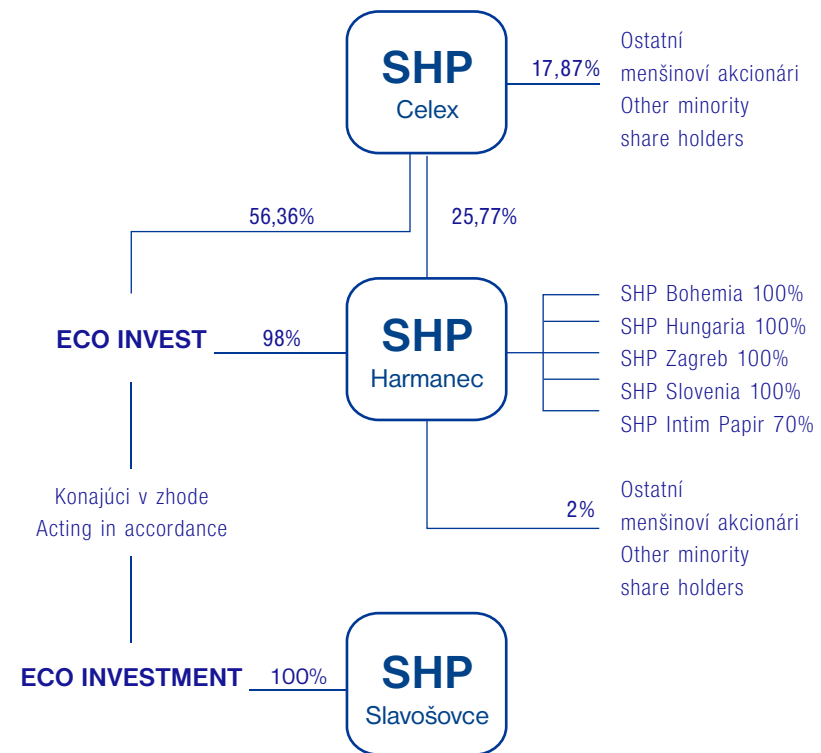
SHP
Celex

17,87%

Ostatní menšinoví akcionári
Other minority share holders

56,36%

25,77%

ECO INVEST

98%

SHP
Harmanec

SHP Bohemia 100%
SHP Hungaria 100%
SHP Zagreb 100%
SHP Slovenia 100%
SHP Intim Papir 70%

Konajúci v zhode
Acting in accordance

2%

Ostatní menšinoví akcionári
Other minority share holders

ECO INVESTMENT

100%

SHP
Slavošovce